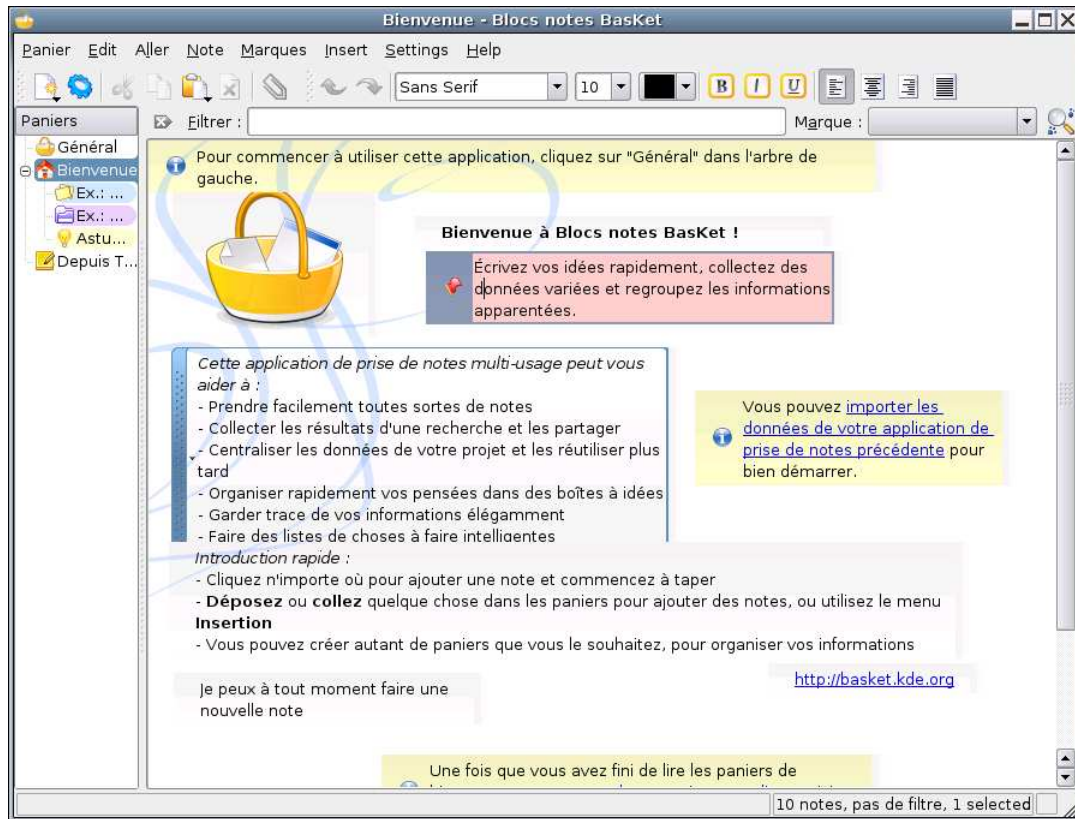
Bienvenue - Blocs notes BasKet

Panier Edit Aller Note Marques Insert Settings Help

Sans Serif 10

B I U

Paniers

Filtrer :

Marque :

Général
Bienvenue
Ex.: ...
Ex.: ...
Astu...
Depuis T...

Pour commencer à utiliser cette application, cliquez sur "Général" dans l'arbre de gauche.

Bienvenue à Blocs notes BasKet !

Écrivez vos idées rapidement, collectez des données variées et regroupez les informations apparentées.

Cette application de prise de notes multi-usage peut vous aider à :
- Prendre facilement toutes sortes de notes
- Collecter les résultats d'une recherche et les partager
- Centraliser les données de votre projet et les réutiliser plus tard
- Organiser rapidement vos pensées dans des boîtes à idées
- Garder trace de vos informations élégamment
- Faire des listes de choses à faire intelligentes

Vous pouvez importer les données de votre application de prise de notes précédente pour bien démarrer.

Introduction rapide :
- Cliquez n'importe où pour ajouter une note et commencez à taper
- Déposez ou collez quelque chose dans les paniers pour ajouter des notes, ou utilisez le menu Insertion
- Vous pouvez créer autant de paniers que vous le souhaitez, pour organiser vos informations

http://basket.kde.org

Je peux à tout moment faire une nouvelle note

Une fois que vous avez fini de lire les paniers de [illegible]

10 notes, pas de filtre, 1 selected